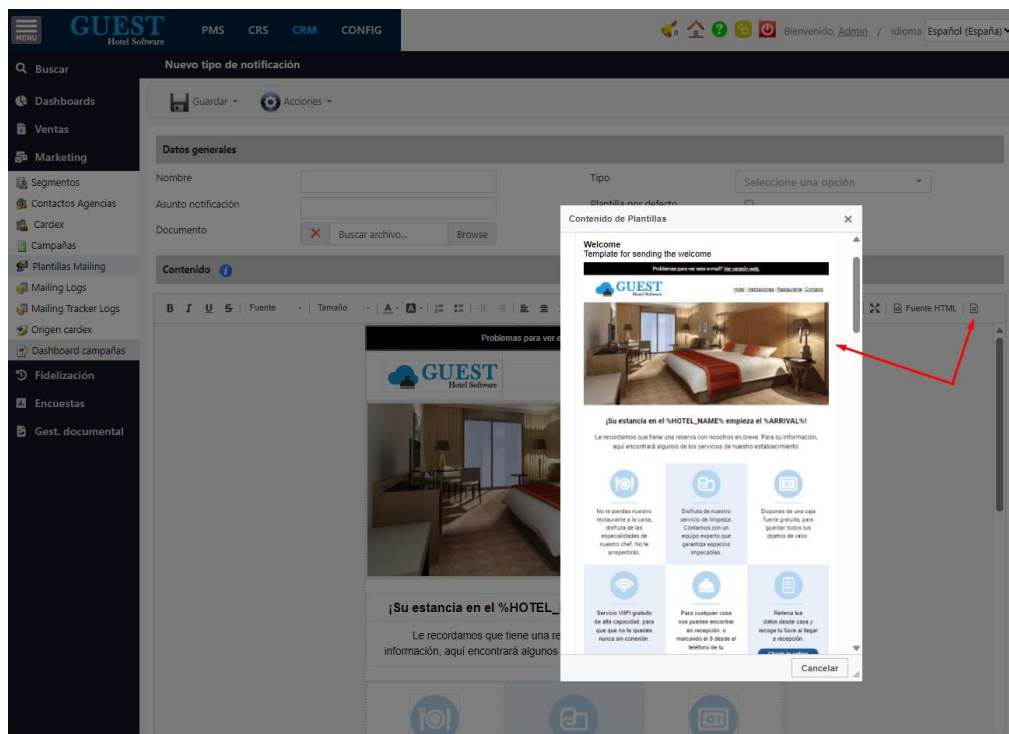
MENU GUEST Hotel Software PMS CRS CRM CONFIG

Bienvenido, Admin / Idioma Español (España)

Buscar
Dashboards
Ventas
Marketing
Segmentos
Contactos Agencias
Cardex
Campañas
Plantillas Mailing
Mailing Logs
Mailing Tracker Logs
Origen cardex
Dashboard campañas
Fidelización
Encuestas
Gest. documental

Nuevo tipo de notificación

Guardar · Acciones ·

Datos generales

Nombre
Asunto notificación
Documento
Buscar archivo... Browse
Tipo
Seleccione una opción
Plantilla por defecto

Contenido

B I U S Fuente · Tamaño · Fuente HTML

Problemas para ver e

GUEST Hotel Software

¡Su estancia en el %HOTEL_

Le recordamos que tiene una re información, aquí encontrará algunos

Contenido de Plantillas

Welcome
Template for sending the welcome

Problemas para ver este e-mail? Ver versión web.

GUEST Hotel Software
Hotel Habitaciones Restaurante Contacto

¡Su estancia en el %HOTEL_NAME% empieza el %ARRIVAL%!

Le recordamos que tiene una reserva con nosotros en breve. Para su información, aquí encontrará algunos de los servicios de nuestro establecimiento.

No te pierdas nuestro restaurante a la carta, disfruta de las especialidades de nuestro chef. No te arrepentirás.

Disfruta de nuestro servicio de limpieza. Contamos con un equipo experto que garantiza espacios impecables.

Dispones de una caja fuerte gratuita, para guardar todos tus objetos de valor.

Servicio WIFI gratuito de alta capacidad, para que que no te quedes nunca sin conexión.

Para cualquier cosa nos puedes encontrar en recepción, o marcando el 9 desde el teléfono de tu

Rellena tus datos desde casa y recoge tu llave al llegar a recepción.

Check-in online

Cancelar